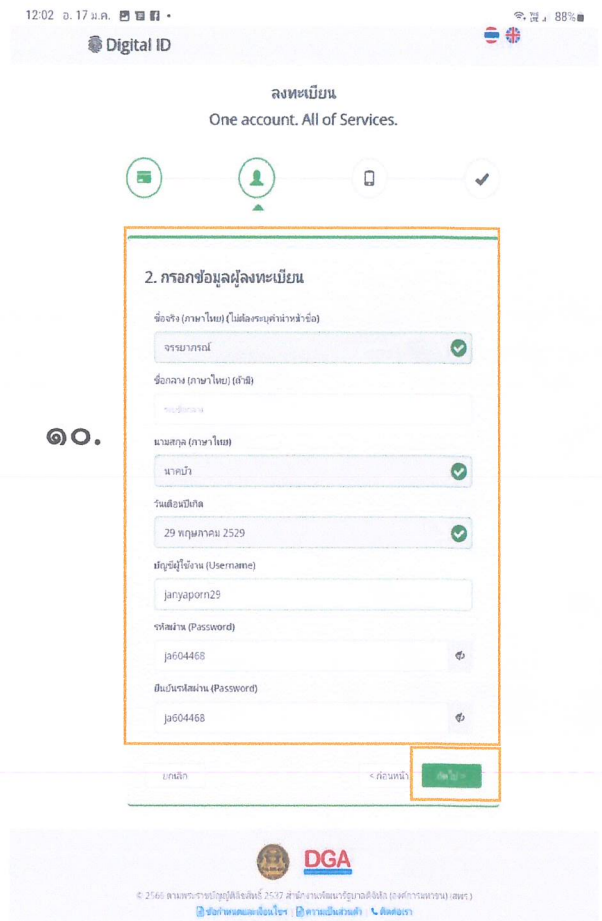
12:02 อ. 17 ม.ค. • 88%

Digital ID

ลงทะเบียน
One account. All of Services.

2. กรอกข้อมูลผู้ลงทะเบียน

ชื่อจริง (ภาษาไทย) (ไม่ต้องระบุคำนำหน้าชื่อ)

จรรยาภรณ์

ชื่อกลาง (ภาษาไทย) (ถ้ามี)

ระบุชื่อกลาง

๑๐.

นามสกุล (ภาษาไทย)

นาคบัว

วันเดือนปีเกิด

29 พฤษภาคม 2529

บัญชีผู้ใช้งาน (Username)

janyaporn29

รหัสผ่าน (Password)

ja604468

ยืนยันรหัสผ่าน (Password)

ja604468

ยกเลิก

< ก่อนหน้า

ถัดไป >

DGA

© 2566 ตามพระราชบัญญัติลิขสิทธิ์ 2537 สำนักงานพัฒนารัฐบาลดิจิทัล (องค์การมหาชน) (สพร.)
ข้อกำหนดและเงื่อนไข | ความเป็นส่วนตัว | ติดต่อเรา